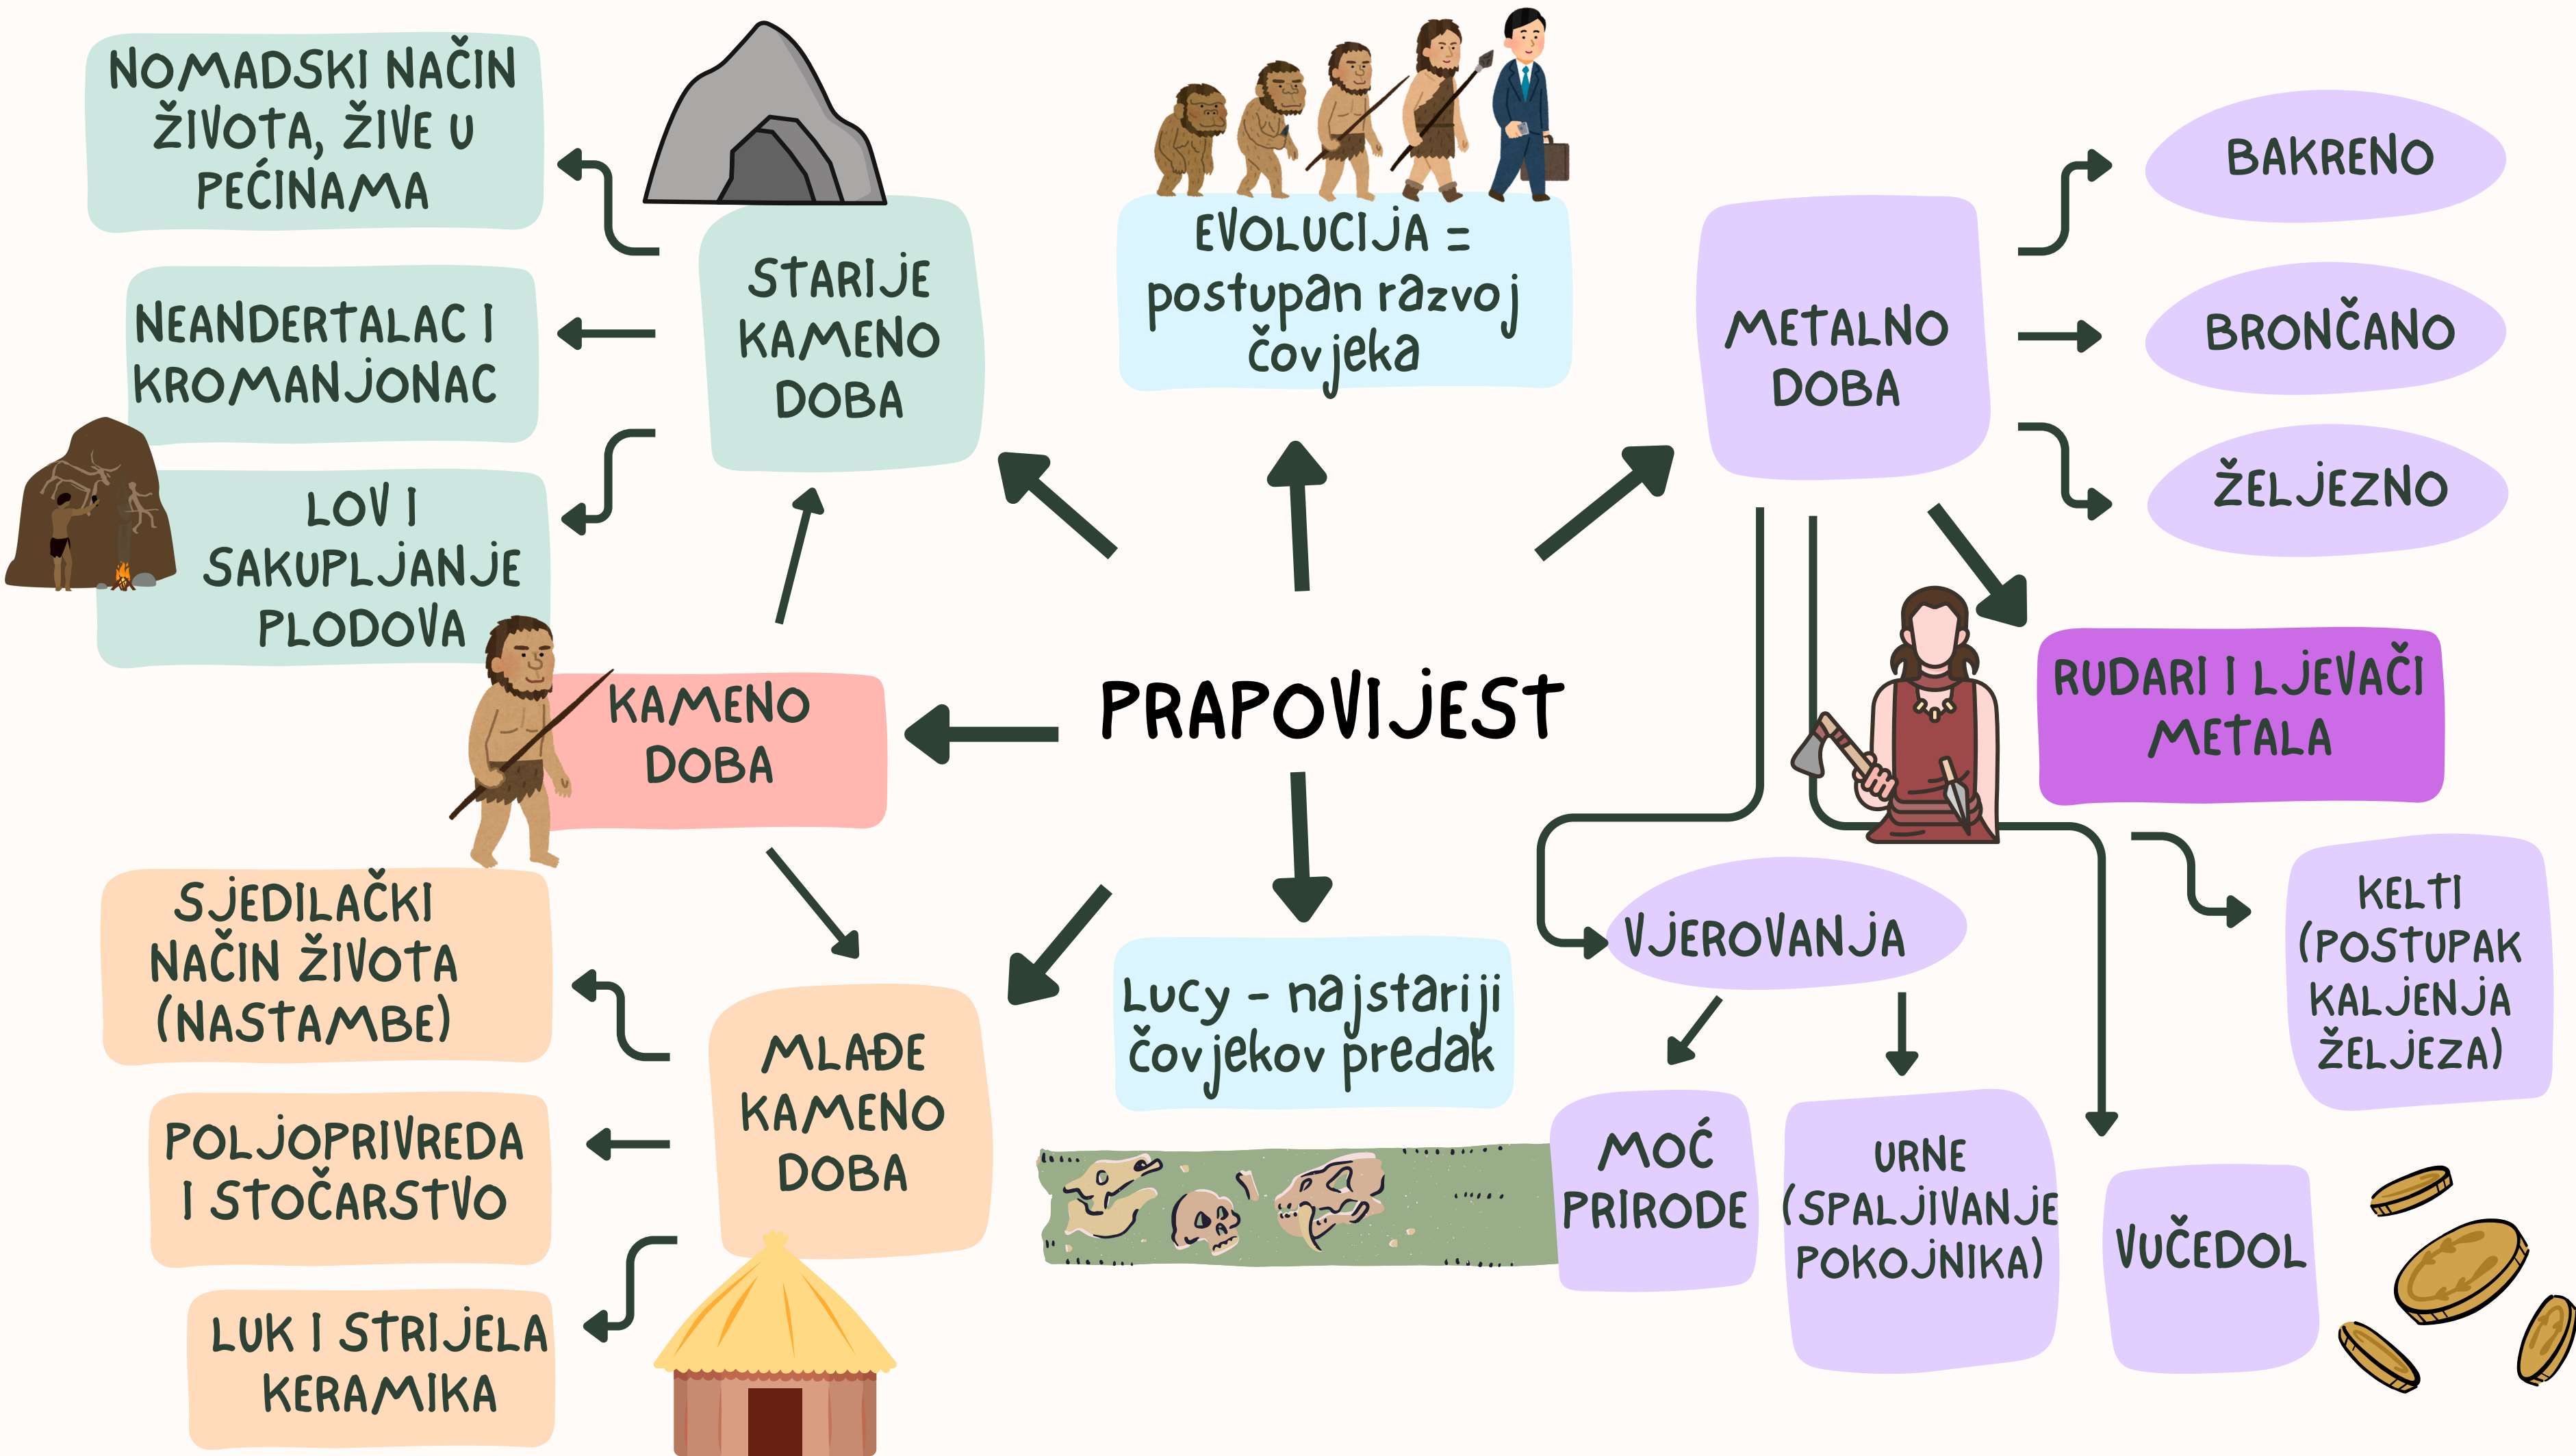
PRAPOVIJEST

KAMENO DOBA

STARIJE KAMENO DOBA

NOMADSKI NAČIN ŽIVOTA, ŽIVE U PEĆINAMA

NEANDERTALAC I KROMANJONAC

LOV I SAKUPLJANJE PLODOVA

MLAĐE KAMENO DOBA

SJEDILAČKI NAČIN ŽIVOTA (NASTAMBE)

POLJOPRIVREDA I STOČARSTVO

LUK I STRIJELA KERAMIKA

EVOLUCIJA = postupan razvoj čovjeka

Lucy - najstariji čovjekov predak

METALNO DOBA

BAKRENO

BRONČANO

ŽELJEZNO

RUDARI I LJEVAČI METALA

KELTI (POSTUPAK KALJENJA ŽELJEZA)

VJEROVANJA

MOĆ PRIRODE

URNE (SPALJIVANJE POKOJNIKA)

VUČEDOL